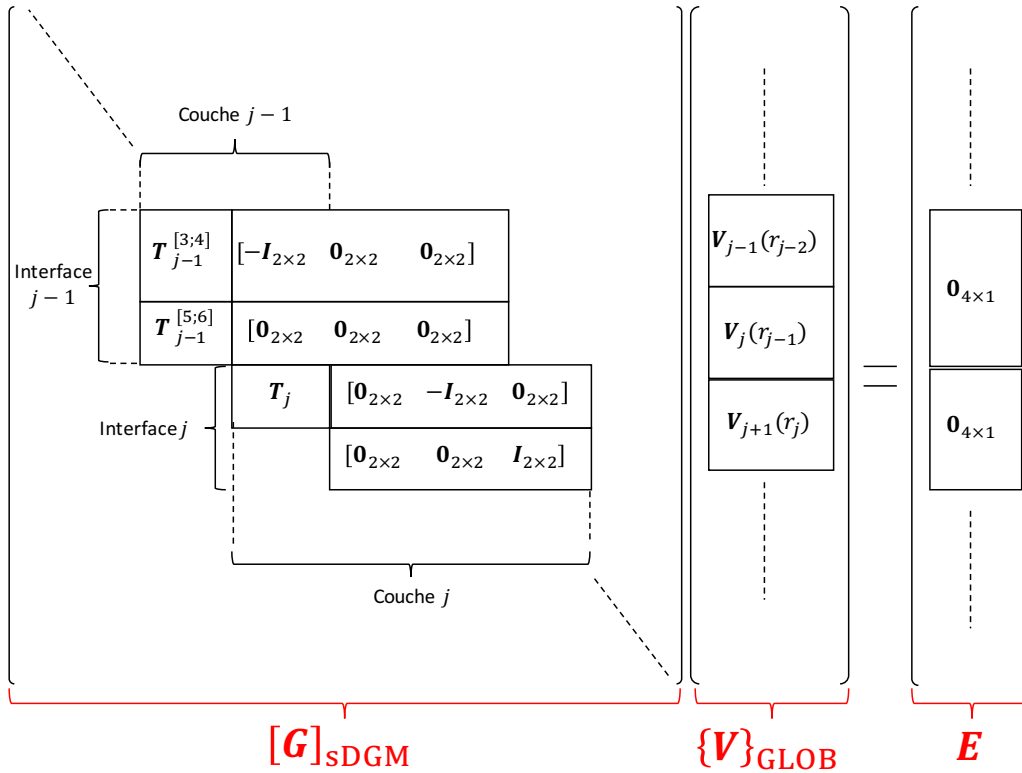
Couche $j-1$

Interface $j-1$

$\boldsymbol{T}_{j-1}^{[3;4]}$ $[-\boldsymbol{I}_{2\times2} \quad \boldsymbol{0}_{2\times2} \quad \boldsymbol{0}_{2\times2}]$

$\boldsymbol{T}_{j-1}^{[5;6]}$ $[\boldsymbol{0}_{2\times2} \quad \boldsymbol{0}_{2\times2} \quad \boldsymbol{0}_{2\times2}]$

Interface $j$

$\boldsymbol{T}_j$ $[\boldsymbol{0}_{2\times2} \quad -\boldsymbol{I}_{2\times2} \quad \boldsymbol{0}_{2\times2}]$

$[\boldsymbol{0}_{2\times2} \quad \boldsymbol{0}_{2\times2} \quad \boldsymbol{I}_{2\times2}]$

Couche $j$

$\boldsymbol{V}_{j-1}(r_{j-2})$

$\boldsymbol{V}_j(r_{j-1})$

$\boldsymbol{V}_{j+1}(r_j)$

$=$

$\boldsymbol{0}_{4\times1}$

$\boldsymbol{0}_{4\times1}$

$[\boldsymbol{G}]_{\mathrm{sDGM}}$ $\{\boldsymbol{V}\}_{\mathrm{GLOB}}$ $\boldsymbol{E}$